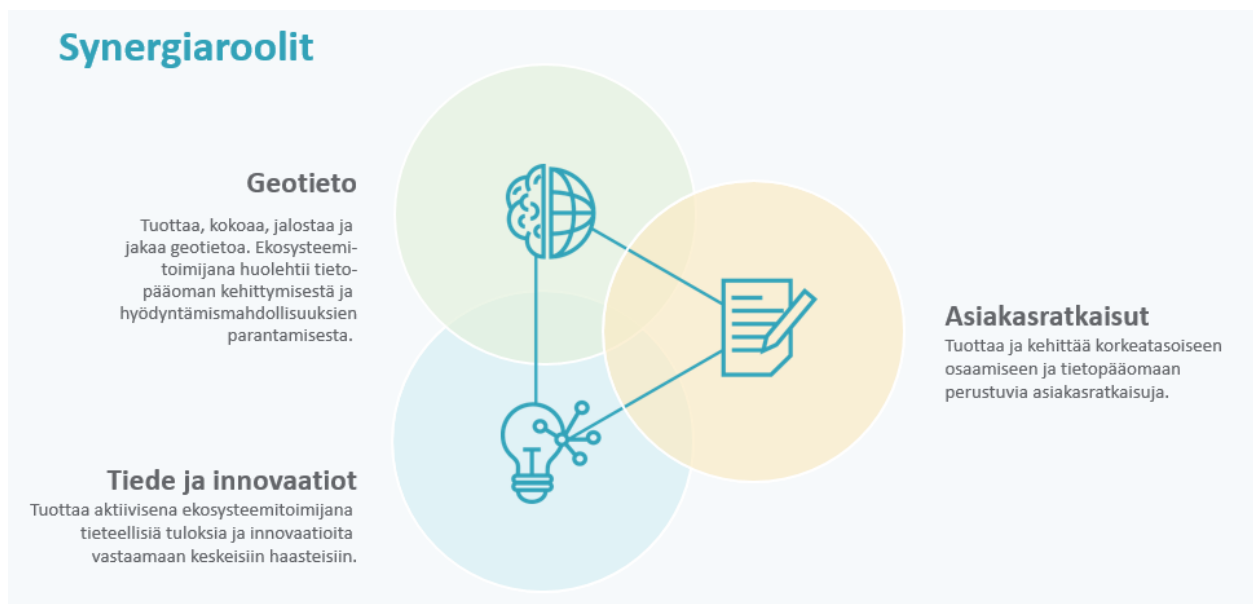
Synergiaroolit

Geotieto

Tuottaa, kokoaa, jalostaa ja jakaa geotietoa. Ekosysteemitoimijana huolehtii tietopääoman kehittymisestä ja hyödyntämismahdollisuuksien parantamisesta.

Asiakasratkaisut

Tuottaa ja kehittää korkeatasoiseen osaamiseen ja tietopääomaan perustuvia asiakasratkaisuja.

Tiede ja innovaatiot

Tuottaa aktiivisena ekosysteemitoimijana tieteellisiä tuloksia ja innovaatioita vastaamaan keskeisiin haasteisiin.